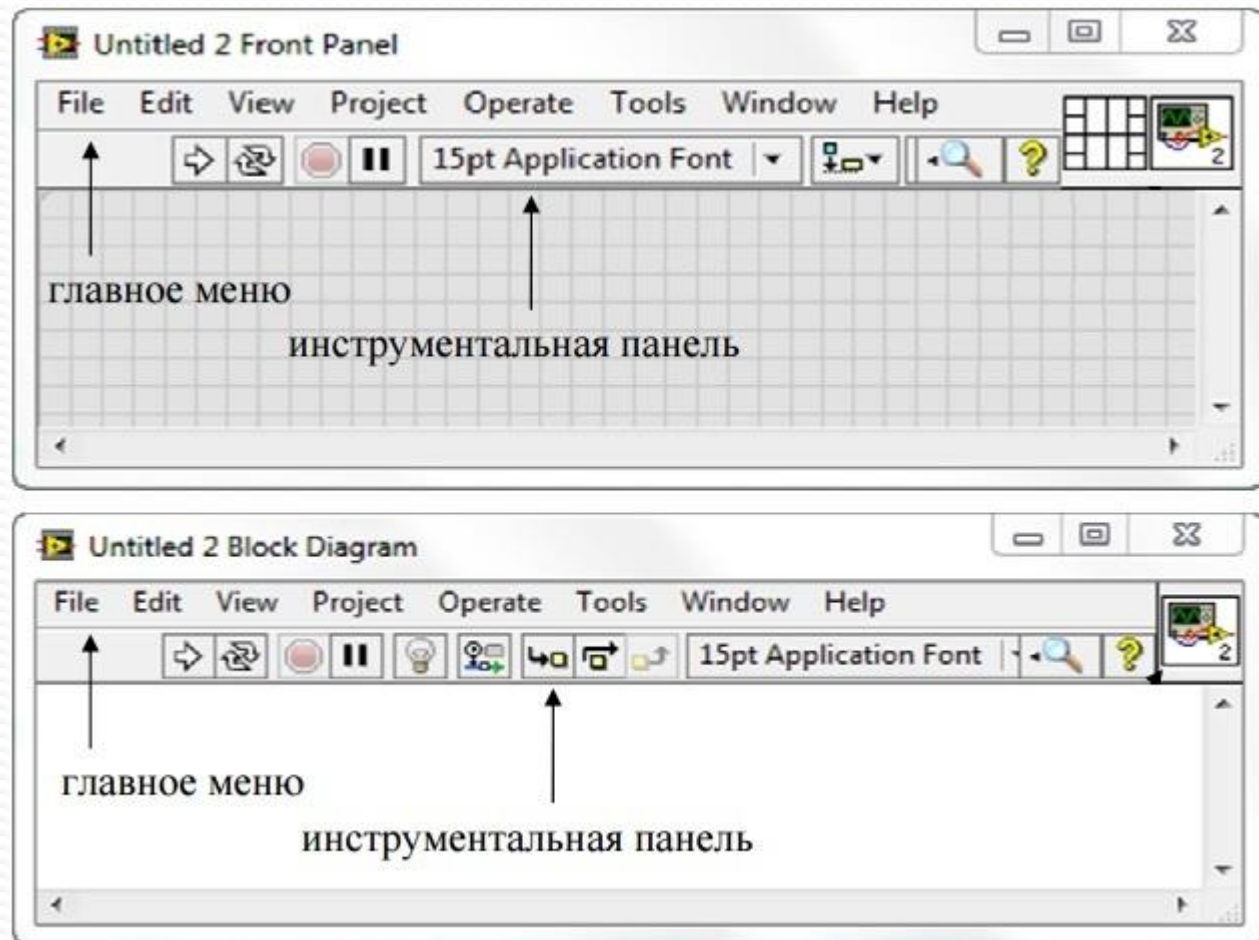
Untitled 2 Front Panel

File Edit View Project Operate Tools Window Help

15pt Application Font

2

главное меню

инструментальная панель

Untitled 2 Block Diagram

File Edit View Project Operate Tools Window Help

15pt Application Font

2

главное меню

инструментальная панель